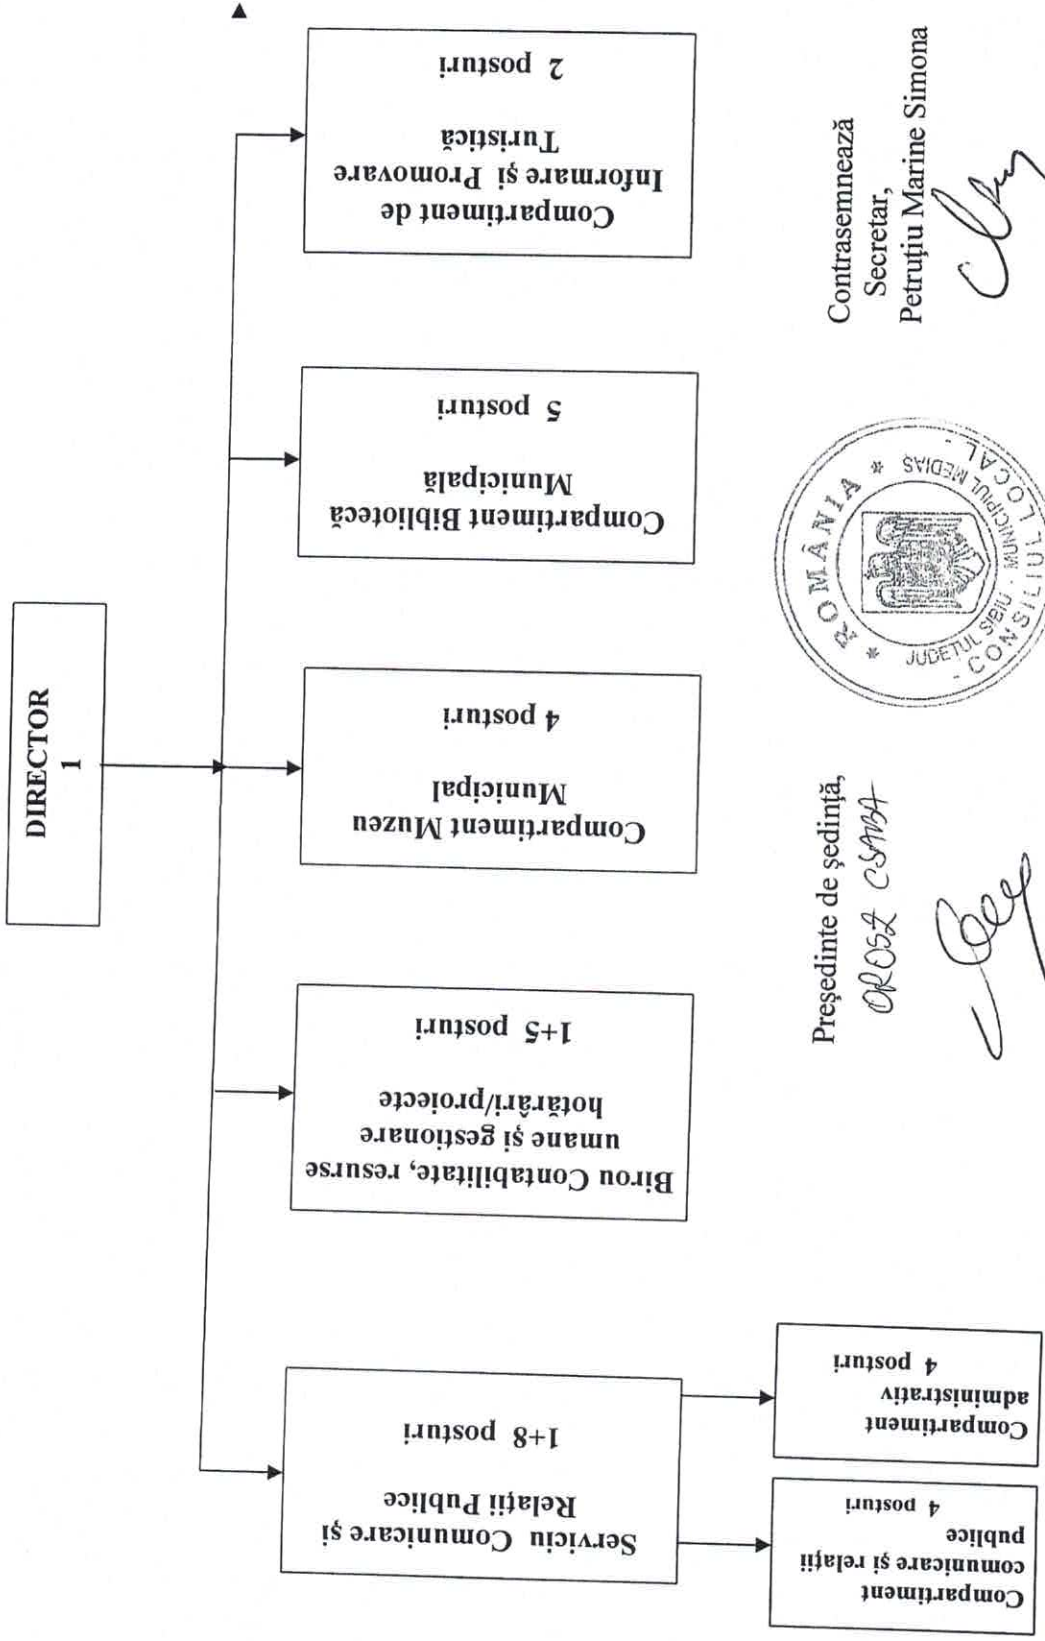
DIRECTOR
1

Serviciu Comunicare și Relații Publice
1+8 posturi

Compartiment comunicare și relații publice
4 posturi

Compartiment administrativ
4 posturi

Birou Contabilitate, resurse umane și gestionare hotărâri/proiecte
1+5 posturi

Compartiment Muzeu Municipal
4 posturi

Compartiment Bibliotecă Municipală
5 posturi

Compartiment de Informare și Promovare Turistică
2 posturi

Președinte de ședință,
OROSZ CSABA

ROMÂNIA * JUDEȚUL SIBIU · MUNICIPIUL MEDIAȘ * CONSILIUL LOCAL

Contrasemnează
Secretar,
Petruțiu Marine Simona